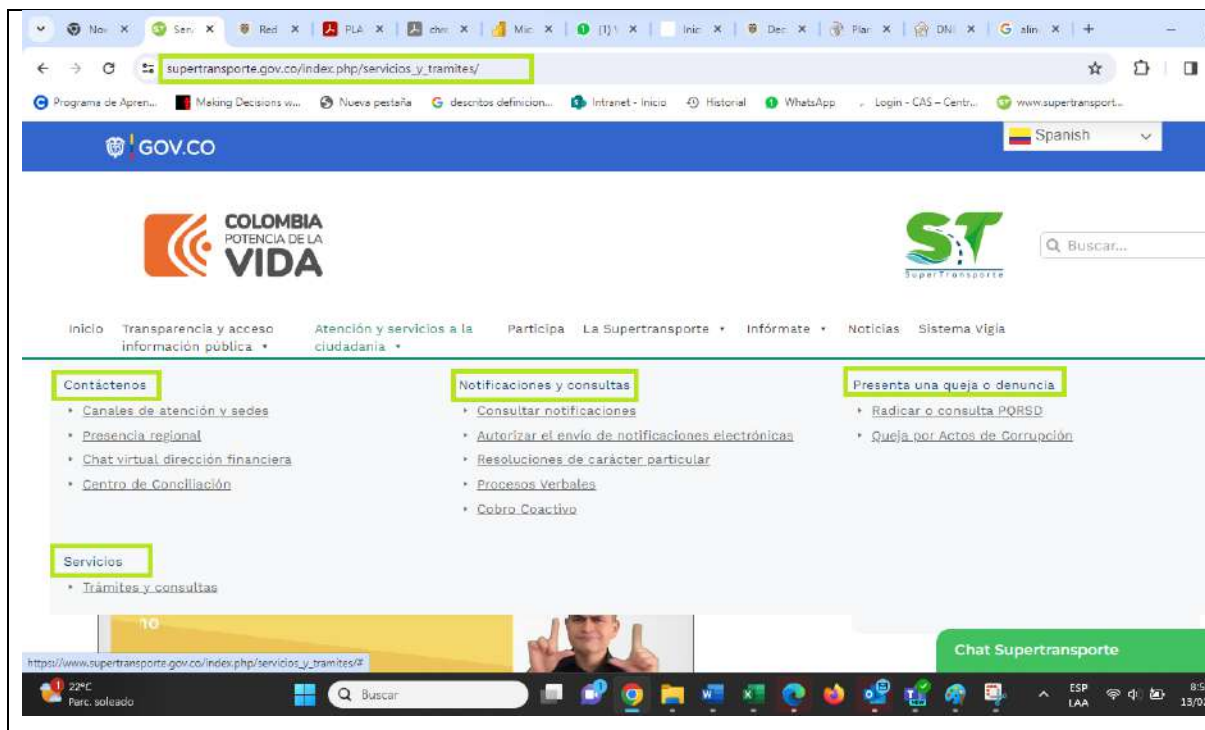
Nov × Serv × Red × PLA × chm × Mic × (1) × Inic × Dec × Plar × DNI × alin × +

supertransporte.gov.co/index.php/servicios_y_tramites/

Programa de Apren... Making Decisions w... Nueva pestaña descritos definicion... Intranet - Inicio Historial WhatsApp Login - CAS – Centr... www.supertransport...

GOV.CO

Spanish

COLOMBIA POTENCIA DE LA VIDA

ST SuperTransporte

Buscar...

Inicio Transparencia y acceso información pública Atención y servicios a la ciudadanía Participa La Supertransporte Infórmate Noticias Sistema Vigía

Contáctenos
Canales de atención y sedes
Presencia regional
Chat virtual dirección financiera
Centro de Conciliación

Notificaciones y consultas
Consultar notificaciones
Autorizar el envío de notificaciones electrónicas
Resoluciones de carácter particular
Procesos Verbales
Cobro Coactivo

Presenta una queja o denuncia
Radicar o consulta PQRSD
Queja por Actos de Corrupción

Servicios
Trámites y consultas

10

Chat Supertransporte

https://www.supertransporte.gov.co/index.php/servicios_y_tramites/#

22°C Parc. soleado

Buscar

ESP LAA

8:5 13/0